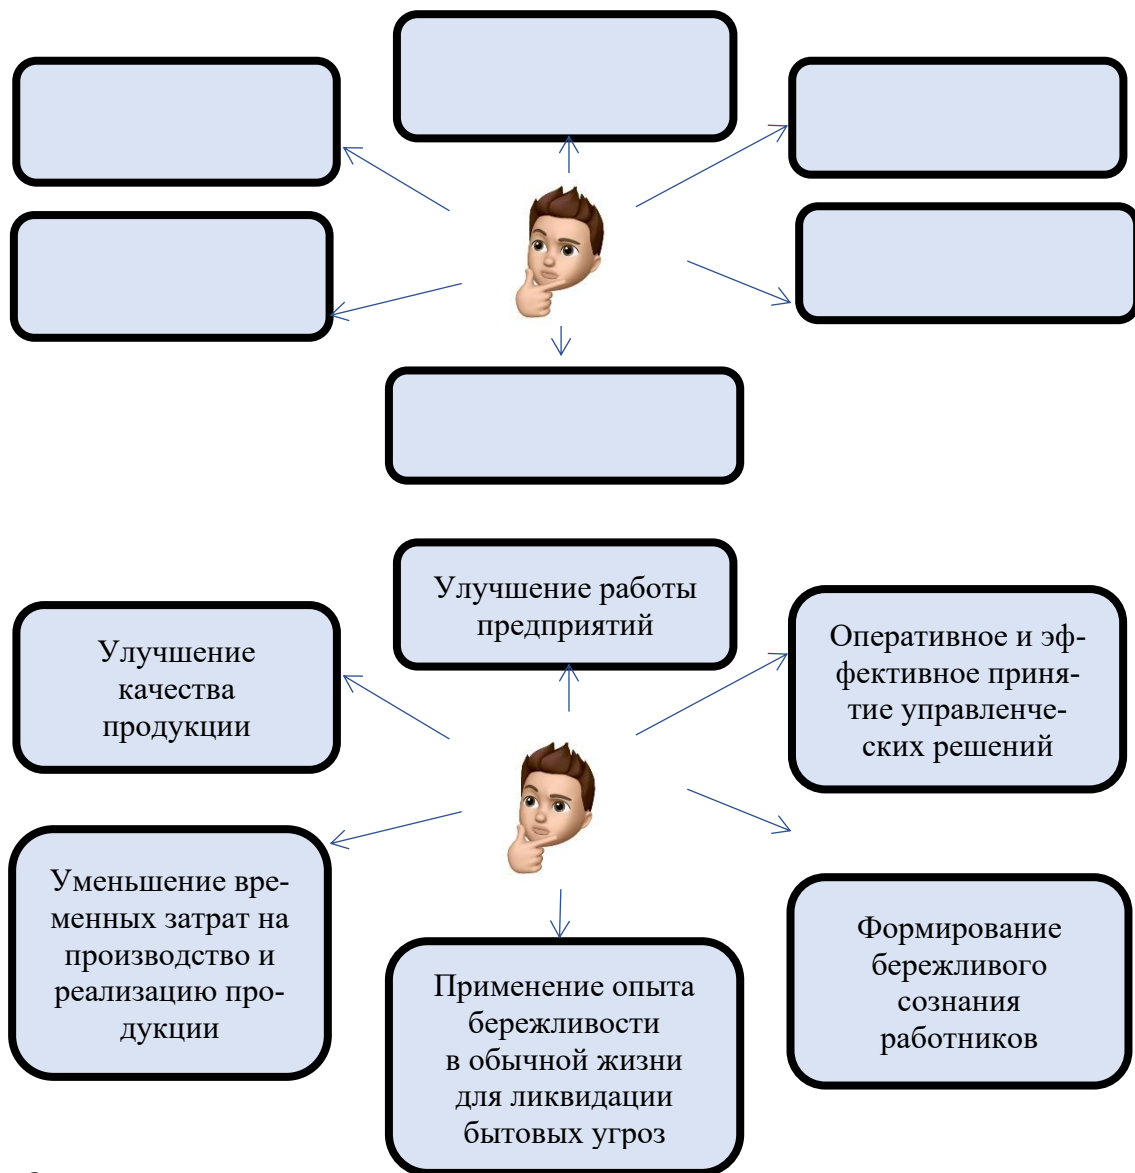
Улучшение работы предприятий

Улучшение качества продукции

Оперативное и эффективное принятие управленческих решений

Уменьшение временных затрат на производство и реализацию продукции

Применение опыта бережливости в обычной жизни для ликвидации бытовых угроз

Формирование бережливого сознания работников